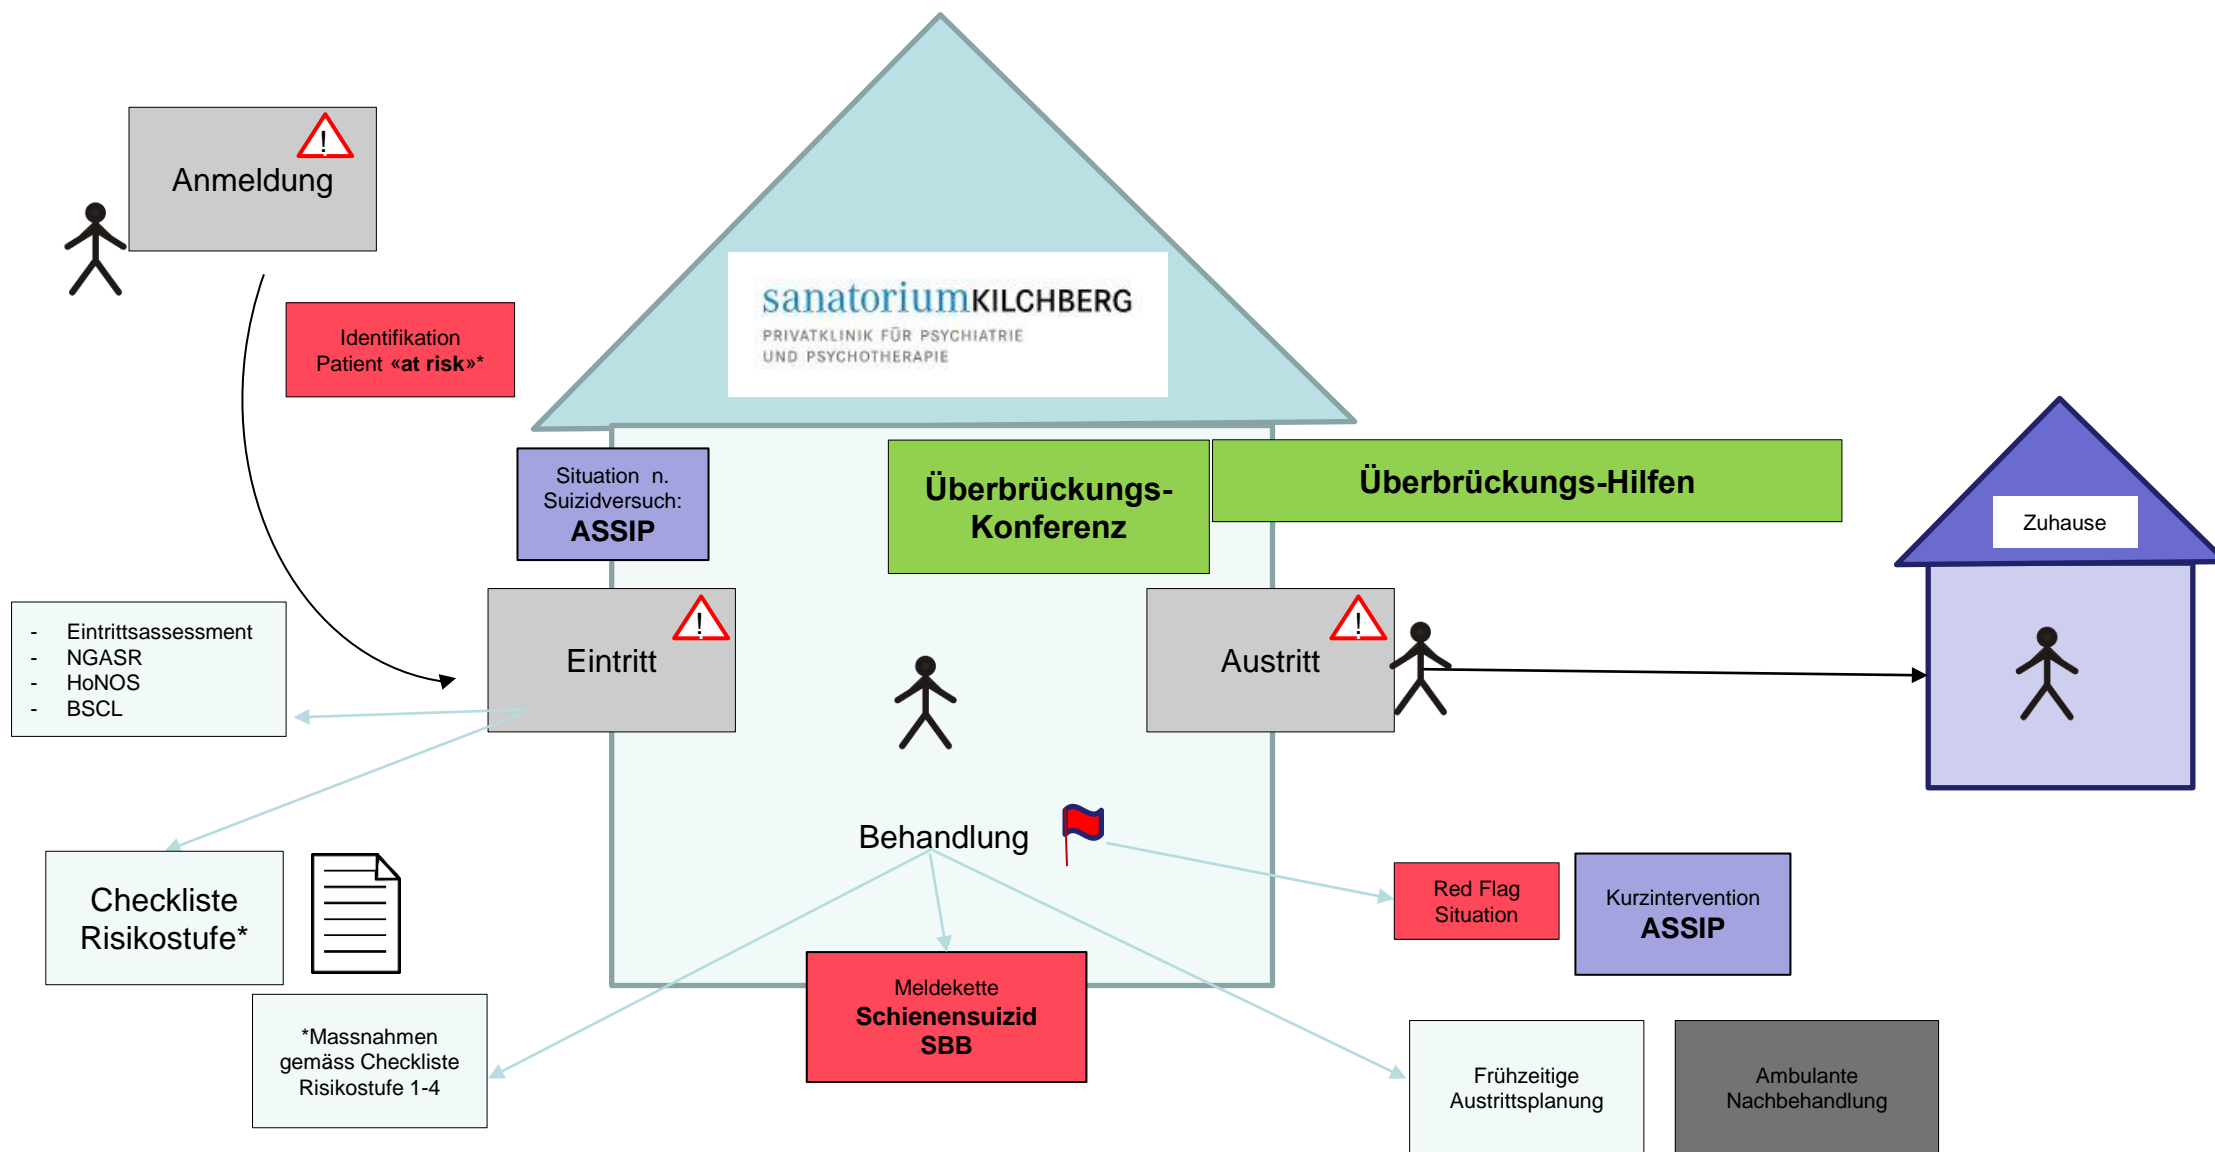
Anmeldung

Identifikation Patient **«at risk»***

sanatoriumKILCHBERG
PRIVATKLINIK FÜR PSYCHIATRIE UND PSYCHOTHERAPIE

Situation n. Suizidversuch: **ASSIP**

**Überbrückungs-Konferenz**

**Überbrückungs-Hilfen**

Zuhause

- Eintrittsassessment
- NGASR
- HoNOS
- BSCL

Eintritt

Austritt

Behandlung

Checkliste Risikostufe*

*Massnahmen gemäss Checkliste Risikostufe 1-4

Meldekette **Schienensuizid SBB**

Red Flag Situation

Kurzintervention **ASSIP**

Frühzeitige Austrittsplanung

Ambulante Nachbehandlung